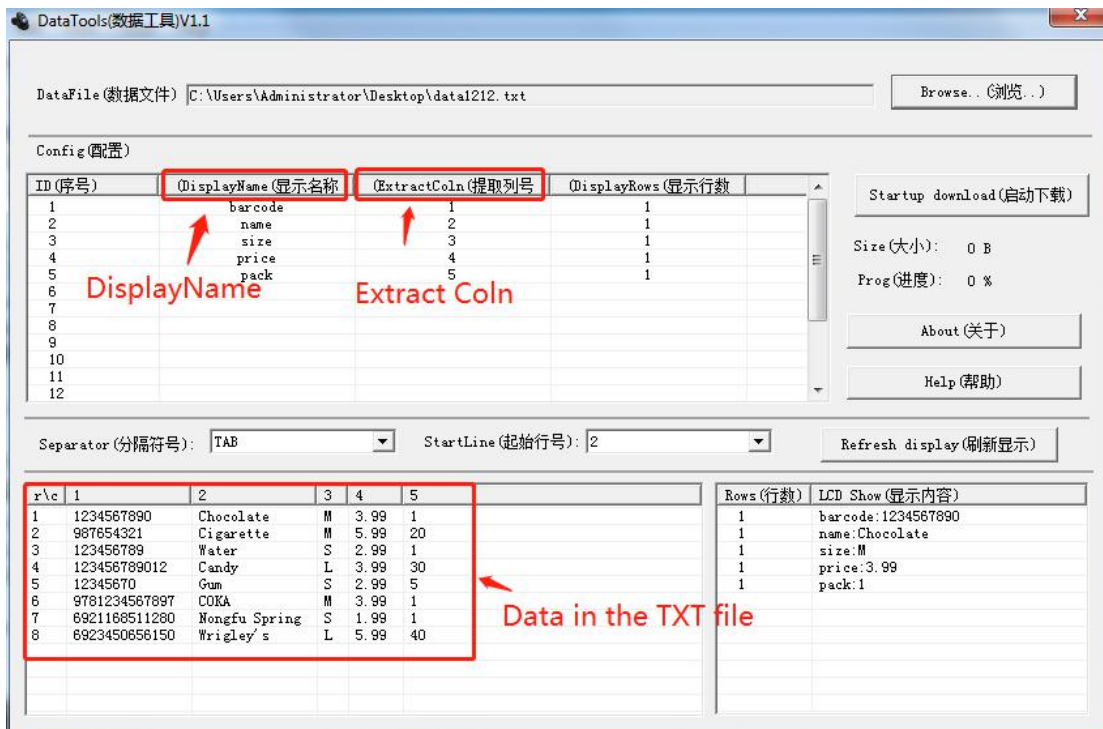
DataTools(数据工具)V1.1

DataFile(数据文件) C:\Users\Administrator\Desktop\data1212.txt

Browse..(浏览..)

Config(配置)

| ID(序号) | (DisplayName(显示名称 | (ExtractColn(提取列号 | (DisplayRows(显示行数 |
|---|---|---|---|
| 1 | barcode | 1 | 1 |
| 2 | name | 2 | 1 |
| 3 | size | 3 | 1 |
| 4 | price | 4 | 1 |
| 5 | pack | 5 | 1 |
| 6 | | | |
| 7 | | | |
| 8 | | | |
| 9 | | | |
| 10 | | | |
| 11 | | | |
| 12 | | | |

DisplayName

Extract Coln

Startup download(启动下载)

Size(大小): 0 B

Prog(进度): 0 %

About(关于)

Help(帮助)

Separator(分隔符号): TAB

StartLine(起始行号): 2

Refresh display(刷新显示)

| r\c | 1 | 2 | 3 | 4 | 5 |
|---|---|---|---|---|---|
| 1 | 1234567890 | Chocolate | M | 3.99 | 1 |
| 2 | 987654321 | Cigarette | M | 5.99 | 20 |
| 3 | 123456789 | Water | S | 2.99 | 1 |
| 4 | 123456789012 | Candy | L | 3.99 | 30 |
| 5 | 12345670 | Gum | S | 2.99 | 5 |
| 6 | 9781234567897 | COKA | M | 3.99 | 1 |
| 7 | 6921168511280 | Nongfu Spring | S | 1.99 | 1 |
| 8 | 6923450656150 | Wrigley's | L | 5.99 | 40 |

Data in the TXT file

| Rows(行数) | LCD Show(显示内容) |
|---|---|
| 1 | barcode:1234567890 |
| 1 | name:Chocolate |
| 1 | size:M |
| 1 | price:3.99 |
| 1 | pack:1 |